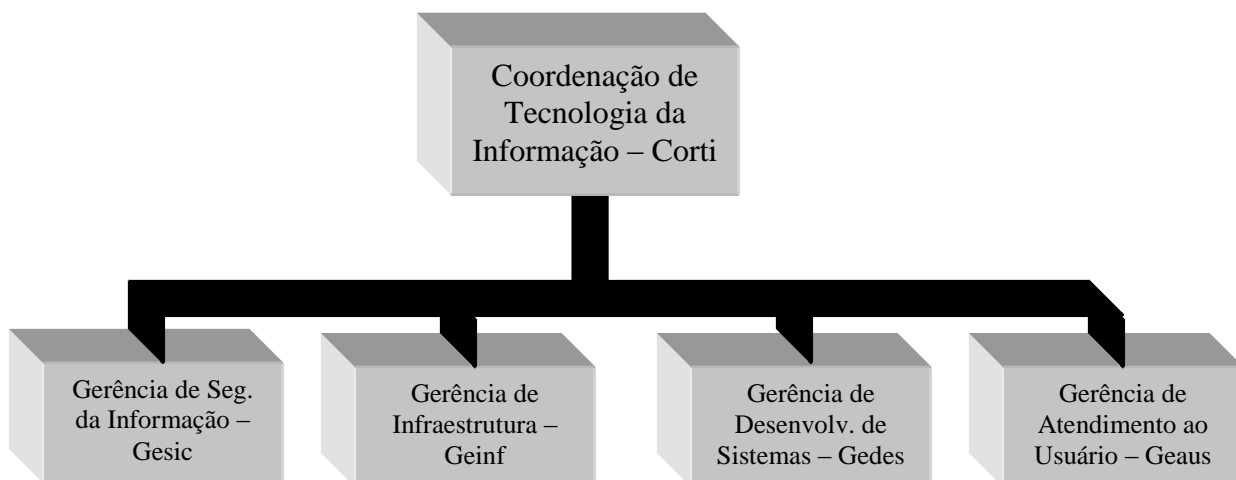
Coordenação de Tecnologia da Informação – Corti

Gerência de Seg. da Informação – Gesic

Gerência de Infraestrutura – Geinf

Gerência de Desenvolv. de Sistemas – Gedes

Gerência de Atendimento ao Usuário – Geaus